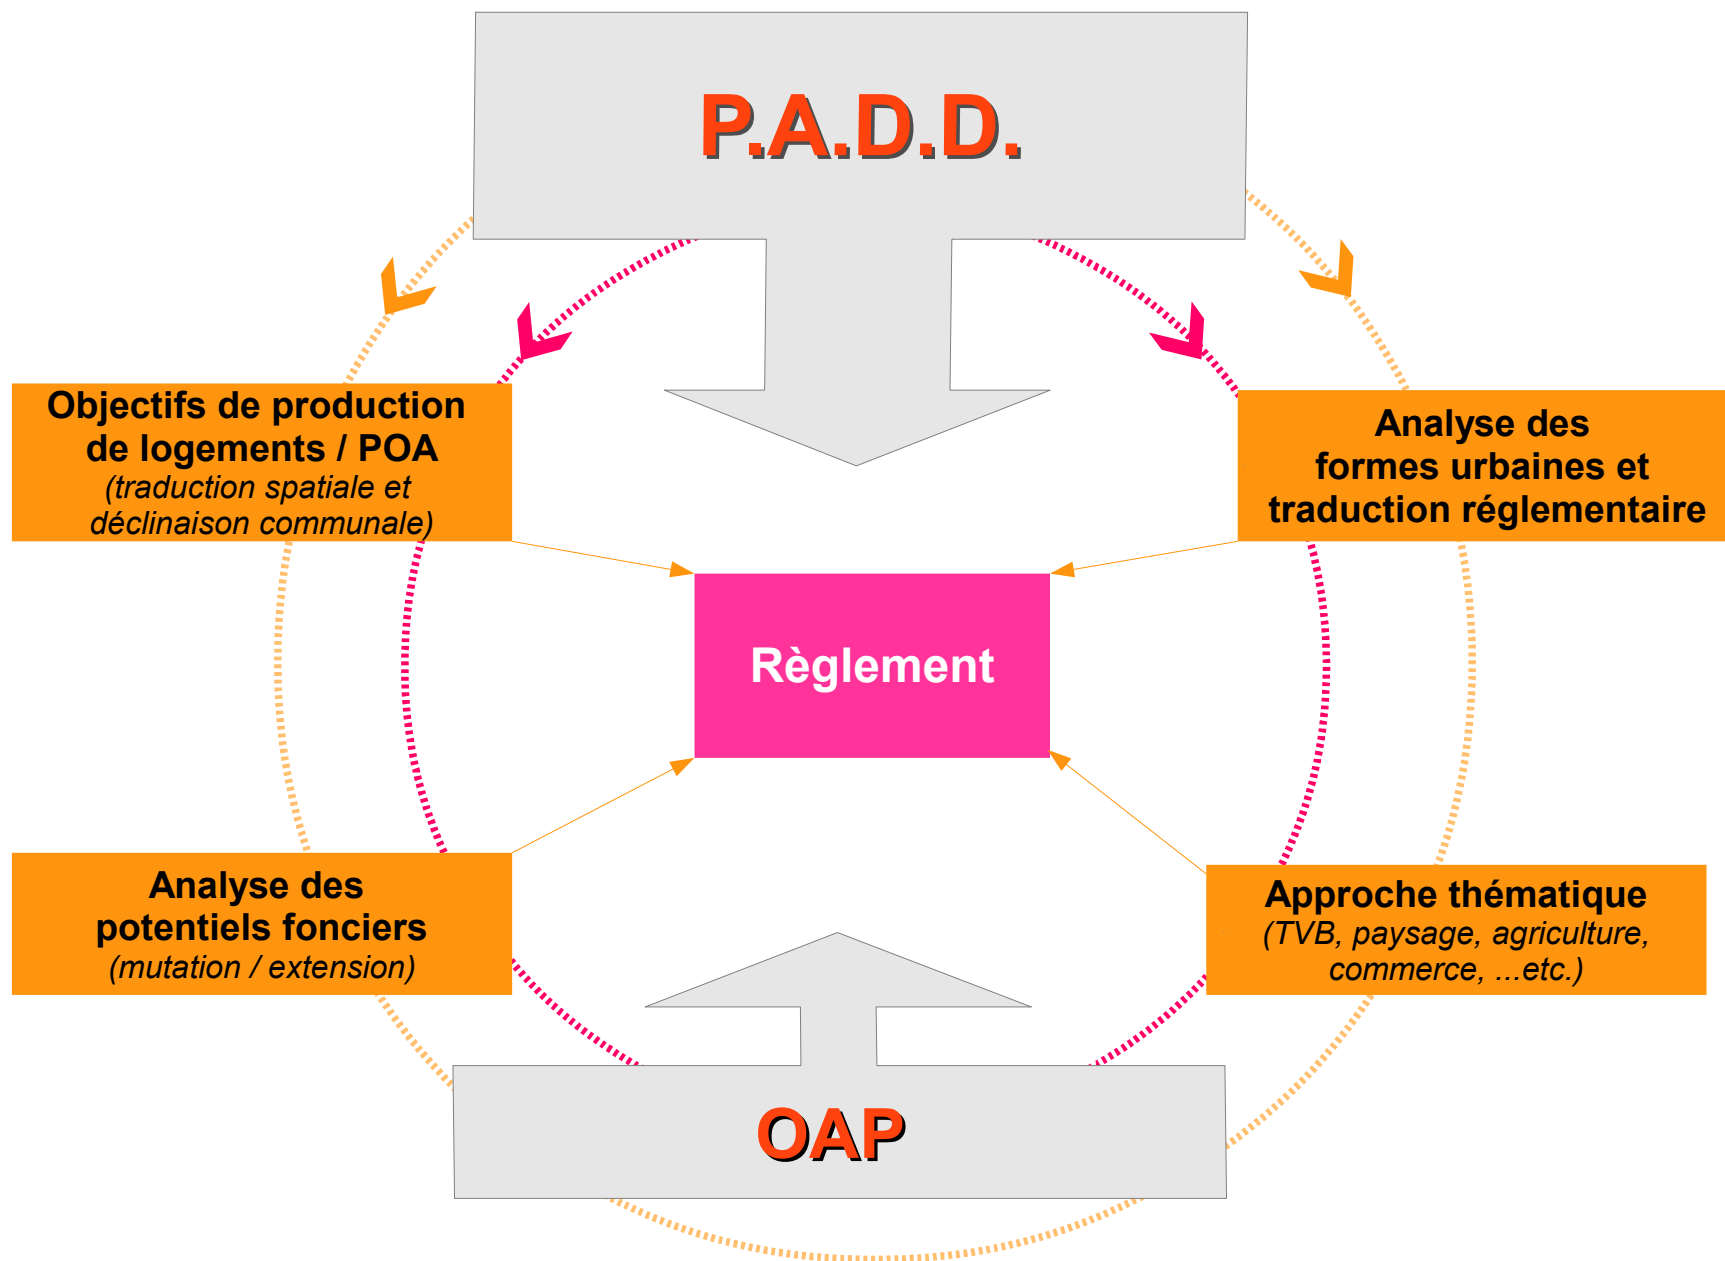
P.A.D.D.

Objectifs de production de logements / POA
(traduction spatiale et déclinaison communale)

Analyse des formes urbaines et traduction réglementaire

Règlement

Analyse des potentiels fonciers
(mutation / extension)

Approche thématique
(TVB, paysage, agriculture, commerce, ...etc.)

OAP